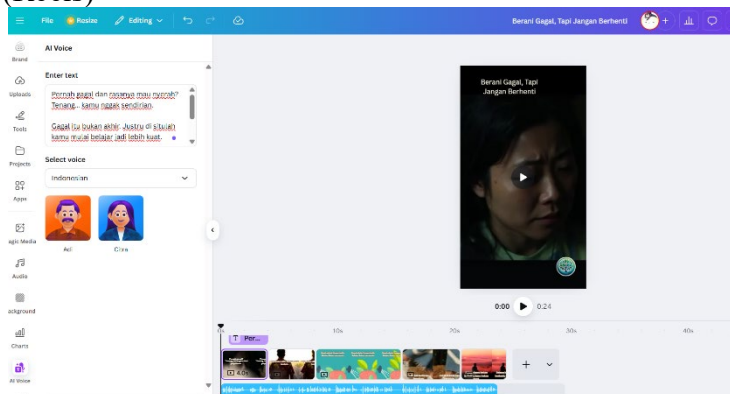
File Rosiza Editing

Berani Gagal, Tapi Jangan Berhenti

Brand
Uploads
Tools
Projects
Apps
agic Media
Audio
ackground
Charts
AI Voice

AI Voice

Enter text

Pernah gagal dan rasanya mau nyerah? Tenang... kamu nggak sendirian.

Gagal itu bukan akhir. Justru di situlah kamu mulai belajar jadi lebih kuat.

Select voice

Indonesian

Adi
Citra

Berani Gagal, Tapi Jangan Berhenti

0:00 0:24

Per...
10s
20s
30s
40s
4.0s
+